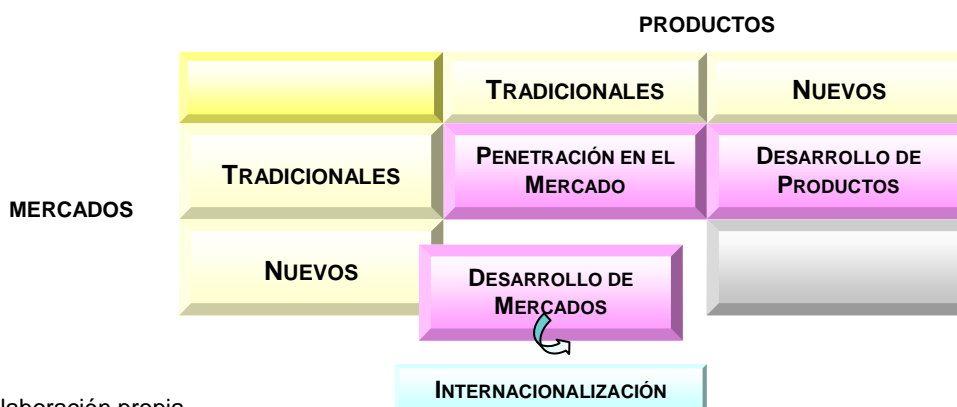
PRODUCTOS

| | TRADICIONALES | NUEVOS |
|---|---|---|
| TRADICIONALES | PENETRACIÓN EN EL MERCADO | DESARROLLO DE PRODUCTOS |
| NUEVOS | DESARROLLO DE MERCADOS | |

MERCADOS

INTERNACIONALIZACIÓN

laboración propia